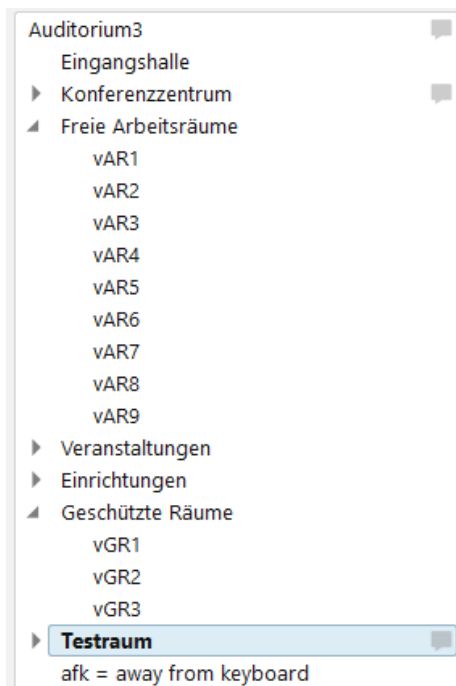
Auditorium3
Eingangshalle
Konferenzzentrum
Freie Arbeitsräume
vAR1
vAR2
vAR3
vAR4
vAR5
vAR6
vAR7
vAR8
vAR9
Veranstaltungen
Einrichtungen
Geschützte Räume
vGR1
vGR2
vGR3
Testraum
afk = away from keyboard